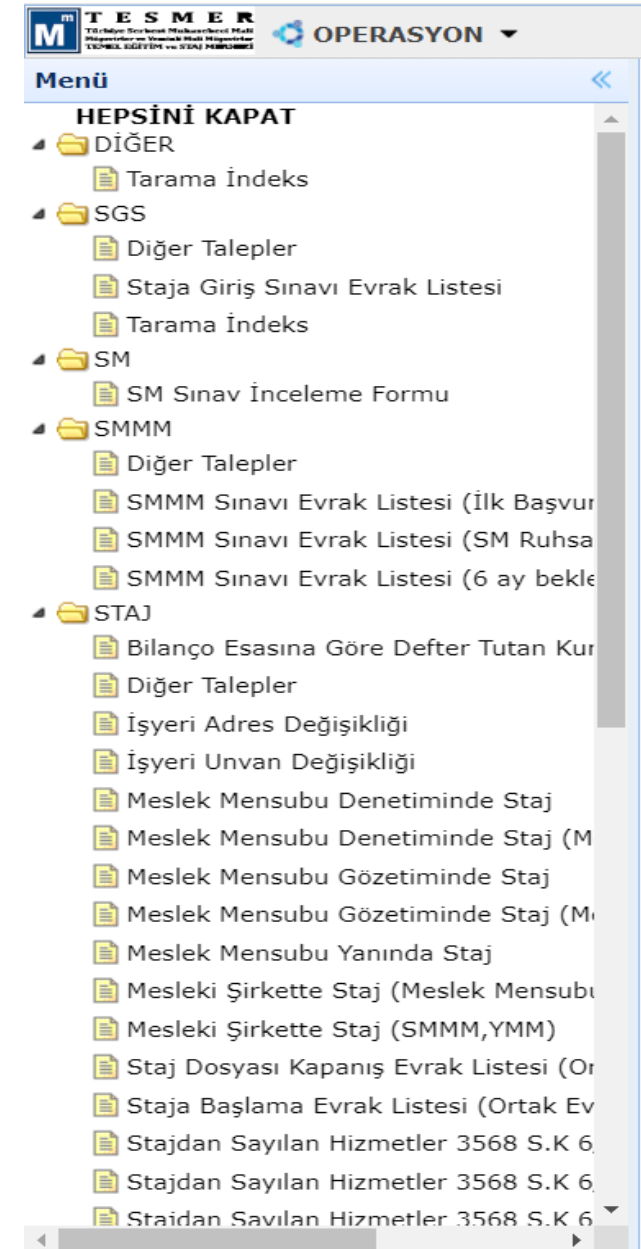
M TESMER Türkiye Serbest Muhasebeci Mali Müşavirler ve Yeminli Mali Müşavirler TEMEL EĞİTİM ve STAJ MERKEZİ

OPERASYON

Menü «

HEPSİNİ KAPAT

DİĞER

Tarama İndeks

SGS

Diğer Talepler

Staja Giriş Sınavı Evrak Listesi

Tarama İndeks

SM

SM Sınav İnceleme Formu

SMMM

Diğer Talepler

SMMM Sınavı Evrak Listesi (İlk Başvur

SMMM Sınavı Evrak Listesi (SM Ruhsa

SMMM Sınavı Evrak Listesi (6 ay bekle

STAJ

Bilanço Esasına Göre Defter Tutan Kur

Diğer Talepler

İşyeri Adres Değişikliği

İşyeri Unvan Değişikliği

Meslek Mensubu Denetiminde Staj

Meslek Mensubu Denetiminde Staj (M

Meslek Mensubu Gözetiminde Staj

Meslek Mensubu Gözetiminde Staj (M

Meslek Mensubu Yanında Staj

Mesleki Şirkette Staj (Meslek Mensubu

Mesleki Şirkette Staj (SMMM,YMM)

Staj Dosyası Kapanış Evrak Listesi (Or

Staja Başlama Evrak Listesi (Ortak Ev

Stajdan Sayılan Hizmetler 3568 S.K 6

Stajdan Sayılan Hizmetler 3568 S.K 6

Stajdan Sayılan Hizmetler 3568 S.K 6